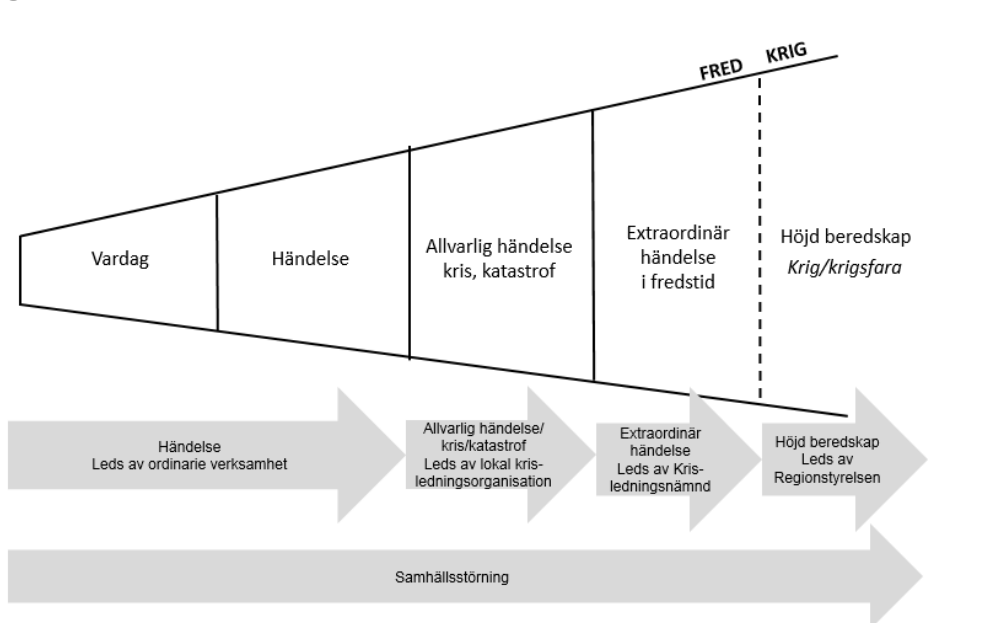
FRED KRIG

Vardag

Händelse

Allvarlig händelse kris, katastrof

Extraordinär händelse i fredstid

Höjd beredskap *Krig/krigsfara*

Händelse
Leds av ordinarie verksamhet

Allvarlig händelse/ kris/katastrof
Leds av lokal krisledningsorganisation

Extraordinär händelse
Leds av Krisledningsnämnd

Höjd beredskap
Leds av Regionstyrelsen

Samhällsstörning